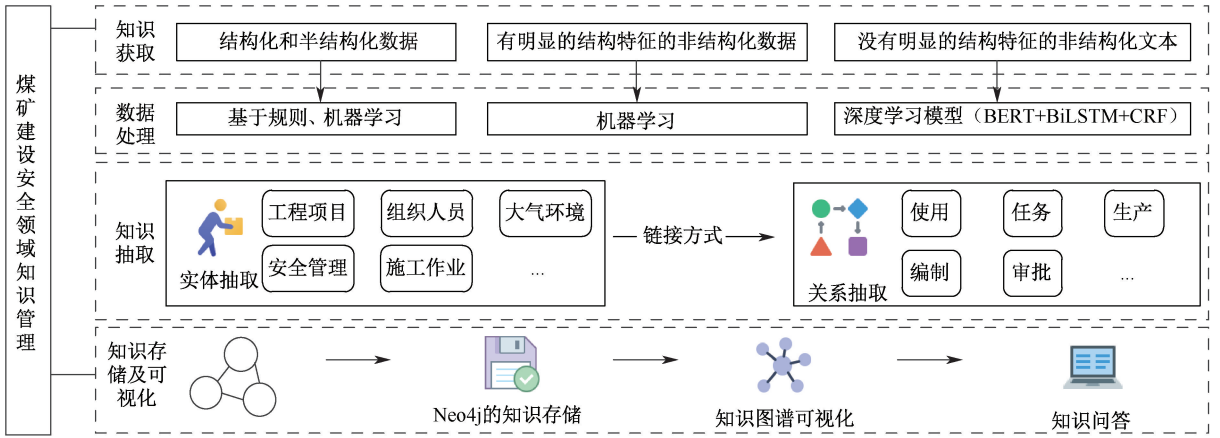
煤矿建设安全领域知识管理

知识获取

结构化和半结构化数据

有明显的结构特征的非结构化数据

没有明显的结构特征的非结构化文本

数据处理

基于规则、机器学习

机器学习

深度学习模型（BERT+BiLSTM+CRF）

知识抽取

工程项目

组织人员

大气环境

安全管理

施工作业

...

实体抽取

链接方式

使用

任务

生产

编制

审批

...

关系抽取

知识存储及可视化

Neo4j的知识存储

知识图谱可视化

知识问答